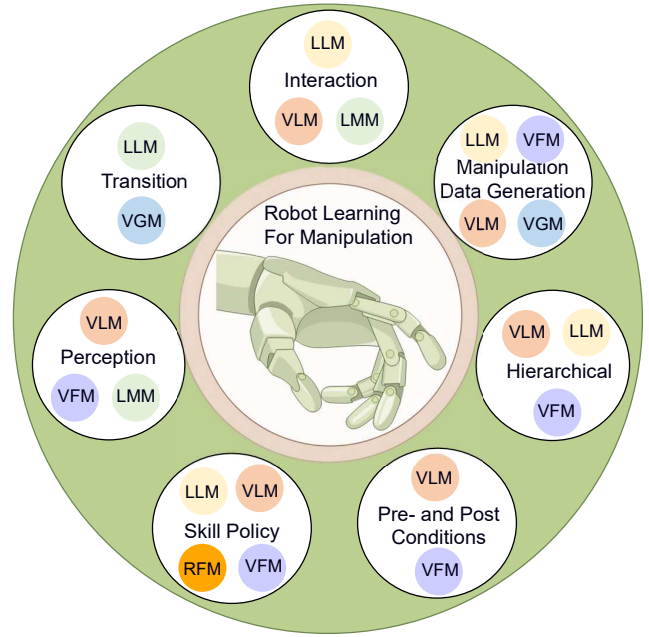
Robot Learning For Manipulation

LLM
Interaction
VLM LMM

LLM VFM
Manipulation Data Generation
VLM VGM

VLM LLM
Hierarchical
VFM

VLM
Pre- and Post Conditions
VFM

LLM VLM
Skill Policy
RFM VFM

VLM
Perception
VFM LMM

LLM
Transition
VGM